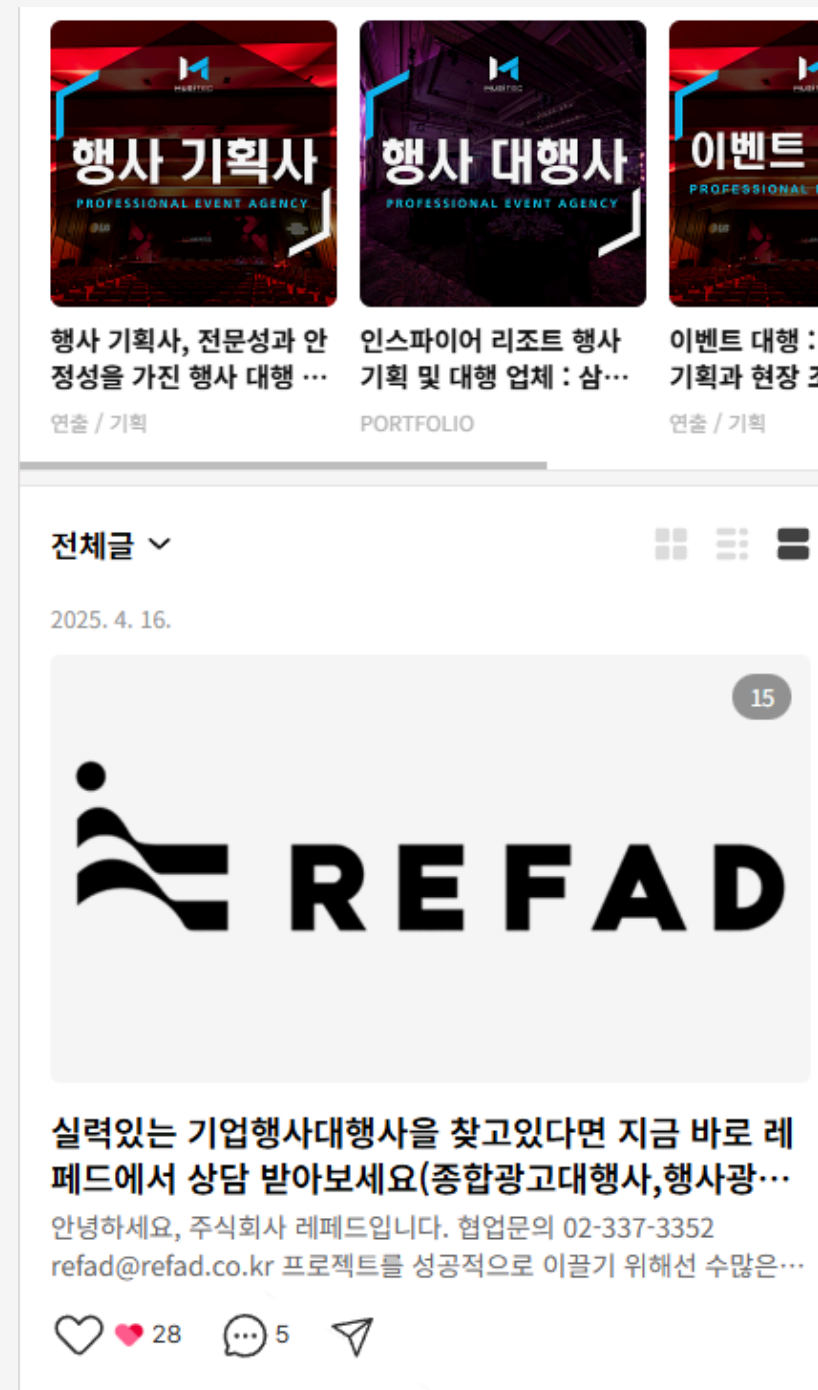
HUBITEC
행사 기획사
PROFESSIONAL EVENT AGENCY

HUBITEC
행사 대행사
PROFESSIONAL EVENT AGENCY

이벤트
PROFESSIONAL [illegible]

행사 기획사, 전문성과 안정성을 가진 행사 대행 …
연출 / 기획

인스파이어 리조트 행사 기획 및 대행 업체 : 삼…
PORTFOLIO

이벤트 대행 : 기획과 현장 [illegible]
연출 / 기획

전체글

2025. 4. 16.

15

REFAD

실력있는 기업행사대행사을 찾고있다면 지금 바로 레페드에서 상담 받아보세요(종합광고대행사,행사광…

안녕하세요, 주식회사 레페드입니다. 협업문의 02-337-3352 refad@refad.co.kr 프로젝트를 성공적으로 이끌기 위해선 수많은…

28 5